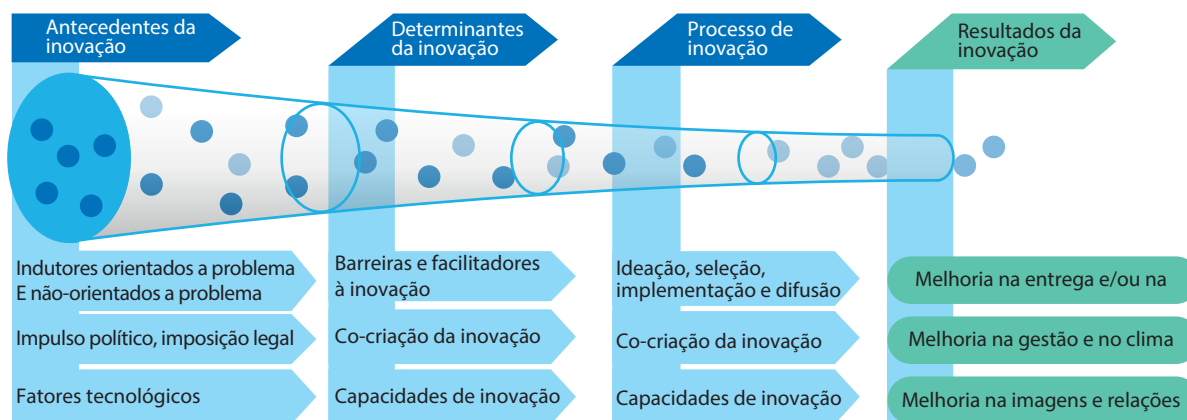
Antecedentes da inovação

Determinantes da inovação

Processo de inovação

Resultados da inovação

Indutores orientados a problema E não-orientados a problema

Impulso político, imposição legal

Fatores tecnológicos

Barreiras e facilitadores à inovação

Co-criação da inovação

Capacidades de inovação

Ideação, seleção, implementação e difusão

Co-criação da inovação

Capacidades de inovação

Melhoria na entrega e/ou na

Melhoria na gestão e no clima

Melhoria na imagens e relações